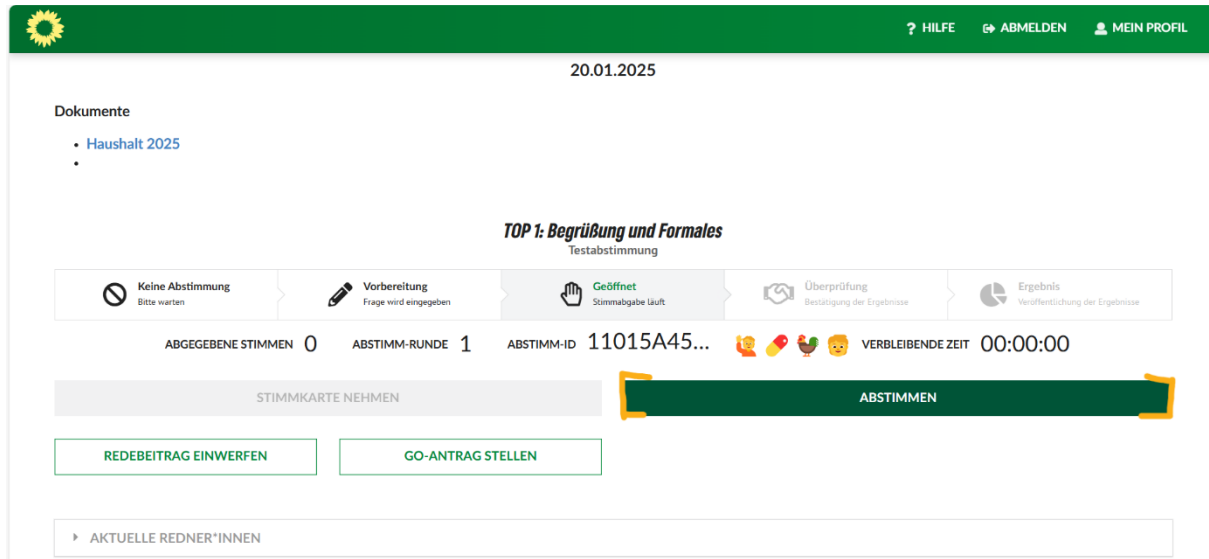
? HILFE ABMELDEN MEIN PROFIL

20.01.2025

Dokumente

- Haushalt 2025
- 

TOP 1: Begrüßung und Formales
Testabstimmung

Keine Abstimmung
Bitte warten

Vorbereitung
Frage wird eingegeben

Geöffnet
Stimmabgabe läuft

Überprüfung
Bestätigung der Ergebnisse

Ergebnis
Veröffentlichung der Ergebnisse

ABGEGEBENE STIMMEN 0 ABSTIMM-RUNDE 1 ABSTIMM-ID 11015A45... VERBLEIBENDE ZEIT 00:00:00

STIMMKARTE NEHMEN

ABSTIMMEN

REDEBEITRAG EINWERFEN

GO-ANTRAG STELLEN

AKTUELLE REDNER*INNEN